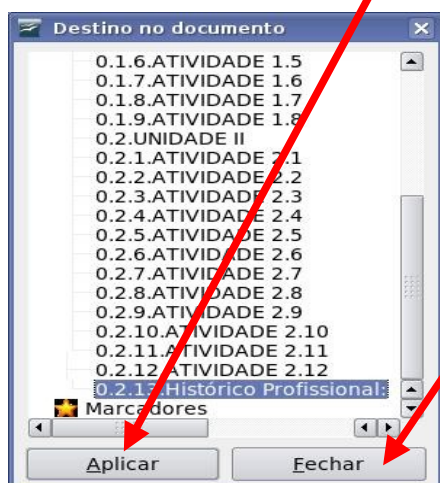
Destino no documento

0.1.6.ATIVIDADE 1.5
0.1.7.ATIVIDADE 1.6
0.1.8.ATIVIDADE 1.7
0.1.9.ATIVIDADE 1.8
0.2.UNIDADE II
0.2.1.ATIVIDADE 2.1
0.2.2.ATIVIDADE 2.2
0.2.3.ATIVIDADE 2.3
0.2.4.ATIVIDADE 2.4
0.2.5.ATIVIDADE 2.5
0.2.6.ATIVIDADE 2.6
0.2.7.ATIVIDADE 2.7
0.2.8.ATIVIDADE 2.8
0.2.9.ATIVIDADE 2.9
0.2.10.ATIVIDADE 2.10
0.2.11.ATIVIDADE 2.11
0.2.12.ATIVIDADE 2.12
0.2.13.Histórico Profissional
Marcadores

Aplicar
Fechar